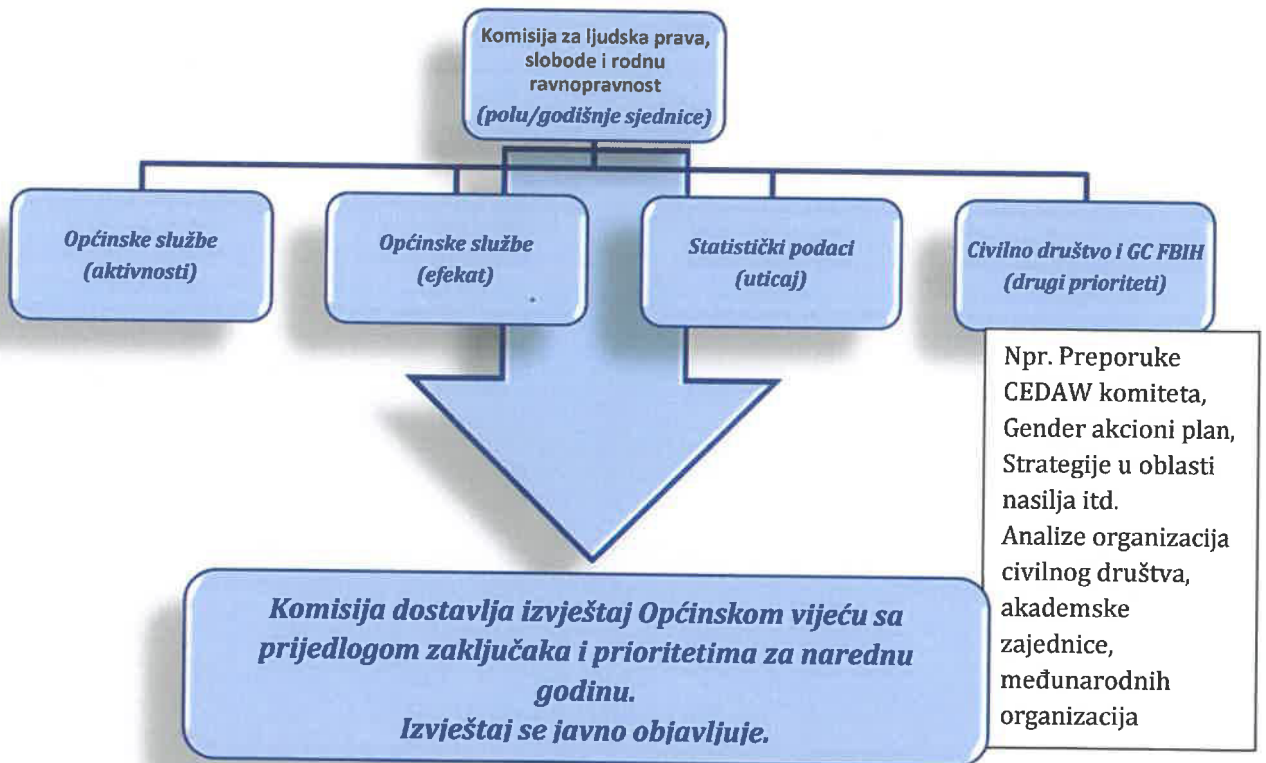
Komisija za ljudska prava, slobode i rodnu ravnopravnost
(polu/godišnje sjednice)

Općinske službe
(aktivnosti)

Općinske službe
(efekat)

Statistički podaci
(uticaj)

Civilno društvo i GC FBIH
(drugi prioriteti)

Npr. Preporuke CEDAW komiteta, Gender akcioni plan, Strategije u oblasti nasilja itd.
Analize organizacija civilnog društva, akademske zajednice, međunarodnih organizacija

Komisija dostavlja izvještaj Općinskom vijeću sa prijedlogom zaključaka i prioritetima za narednu godinu.
Izvještaj se javno objavljuje.